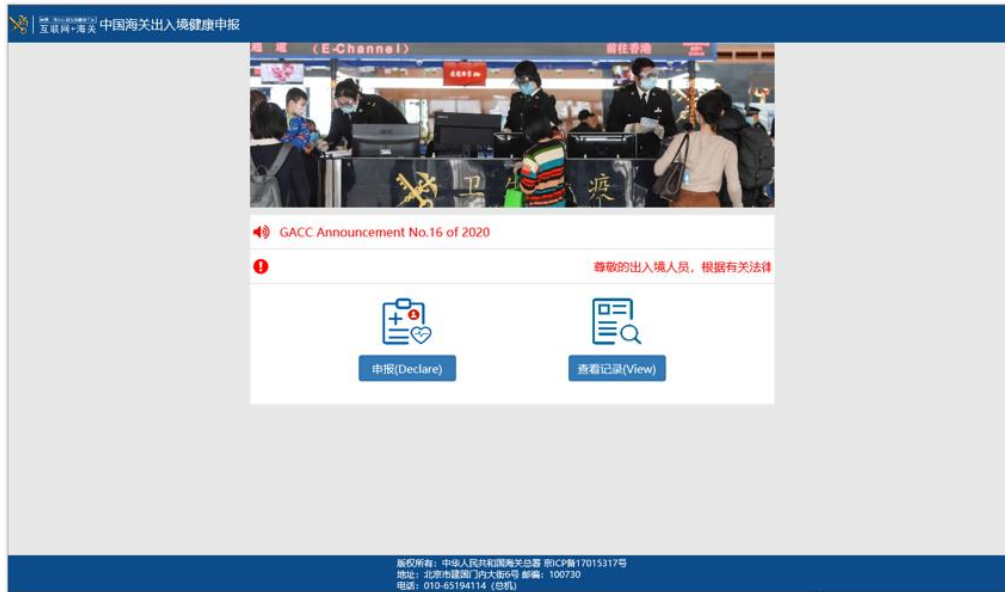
互联网+海关 中国海关出入境健康申报

(E-Channel) 前往香港

卫 疫

GACC Announcement No.16 of 2020

尊敬的出入境人员，根据有关法律

申报(Declare)

查看记录(View)

版权所有：中华人民共和国海关总署 京ICP备17015317号
地址：北京市建国门内大街6号 邮编：100730
电话：010-65194114（总机）